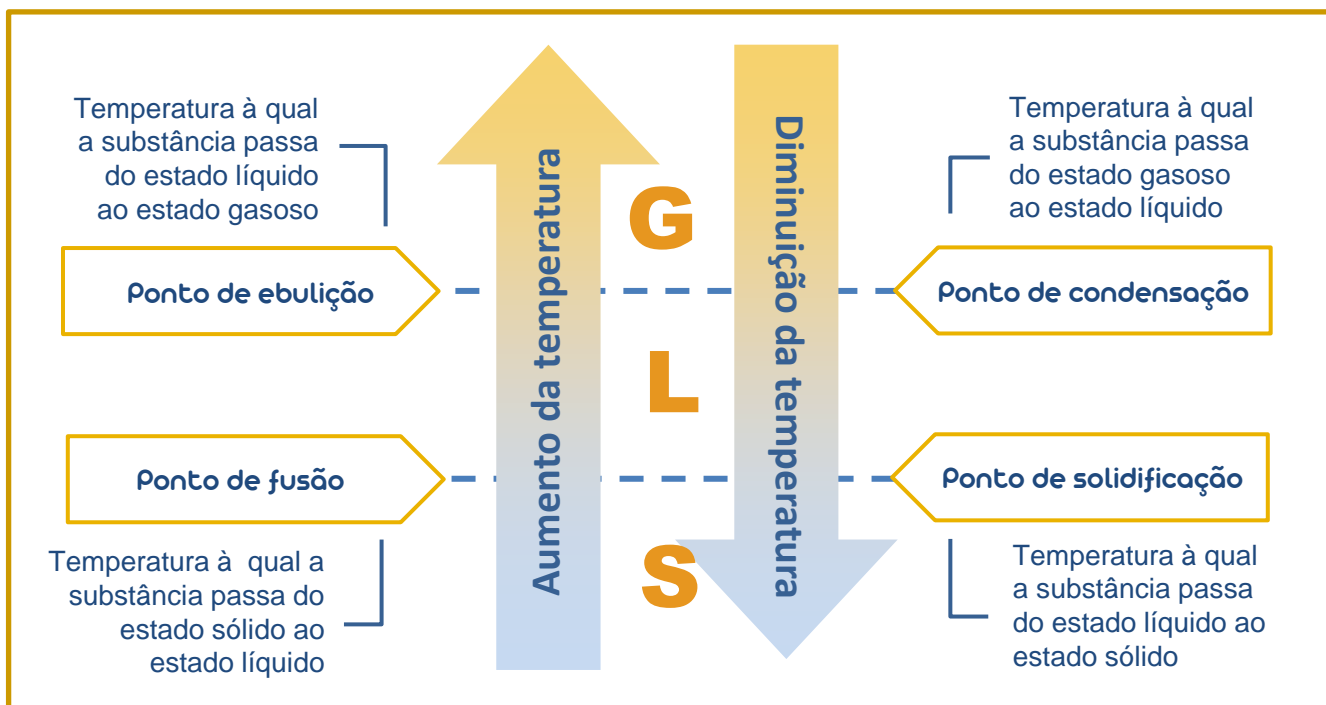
Temperatura à qual a substância passa do estado líquido ao estado gasoso

Ponto de ebulição

Ponto de fusão

Temperatura à qual a substância passa do estado sólido ao estado líquido

Aumento da temperatura

G

L

S

Diminuição da temperatura

Temperatura à qual a substância passa do estado gasoso ao estado líquido

Ponto de condensação

Ponto de solidificação

Temperatura à qual a substância passa do estado líquido ao estado sólido